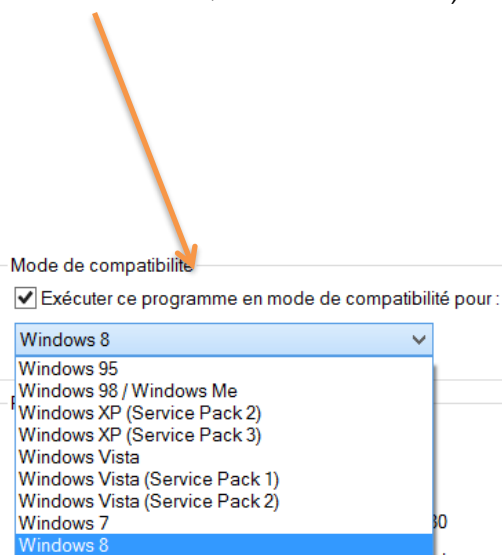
Mode de compatibilité
Exécuter ce programme en mode de compatibilité pour :
Windows 8
Windows 95
Windows 98 / Windows Me
Windows XP (Service Pack 2)
Windows XP (Service Pack 3)
Windows Vista
Windows Vista (Service Pack 1)
Windows Vista (Service Pack 2)
Windows 7
Windows 8